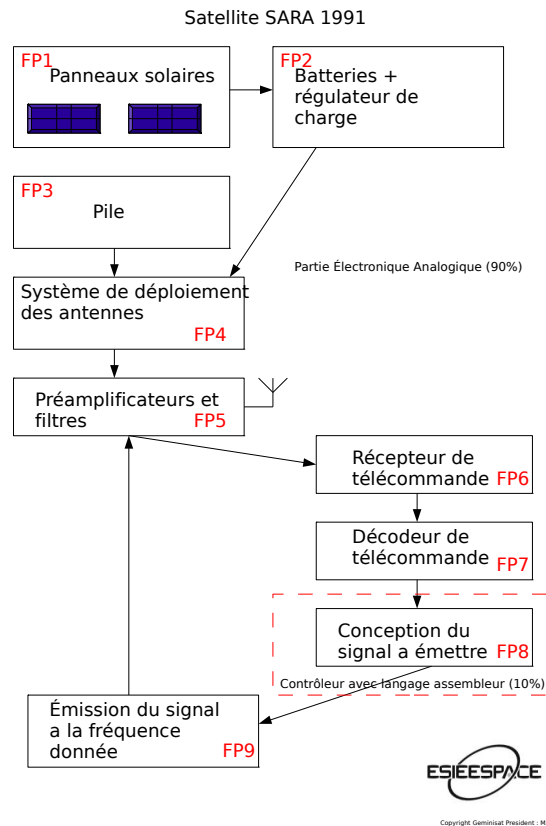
Satellite SARA 1991

FP1 Panneaux solaires

FP2 Batteries + régulateur de charge

FP3 Pile

Partie Électronique Analogique (90%)

Système de déploiement des antennes FP4

Préamplificateurs et filtres FP5

Récepteur de télécommande FP6

Décodeur de télécommande FP7

Conception du signal a émettre FP8

Contrôleur avec langage assembleur (10%)

Émission du signal a la fréquence donnée FP9

ESIEESPACE

Copyright Geminisat President : M